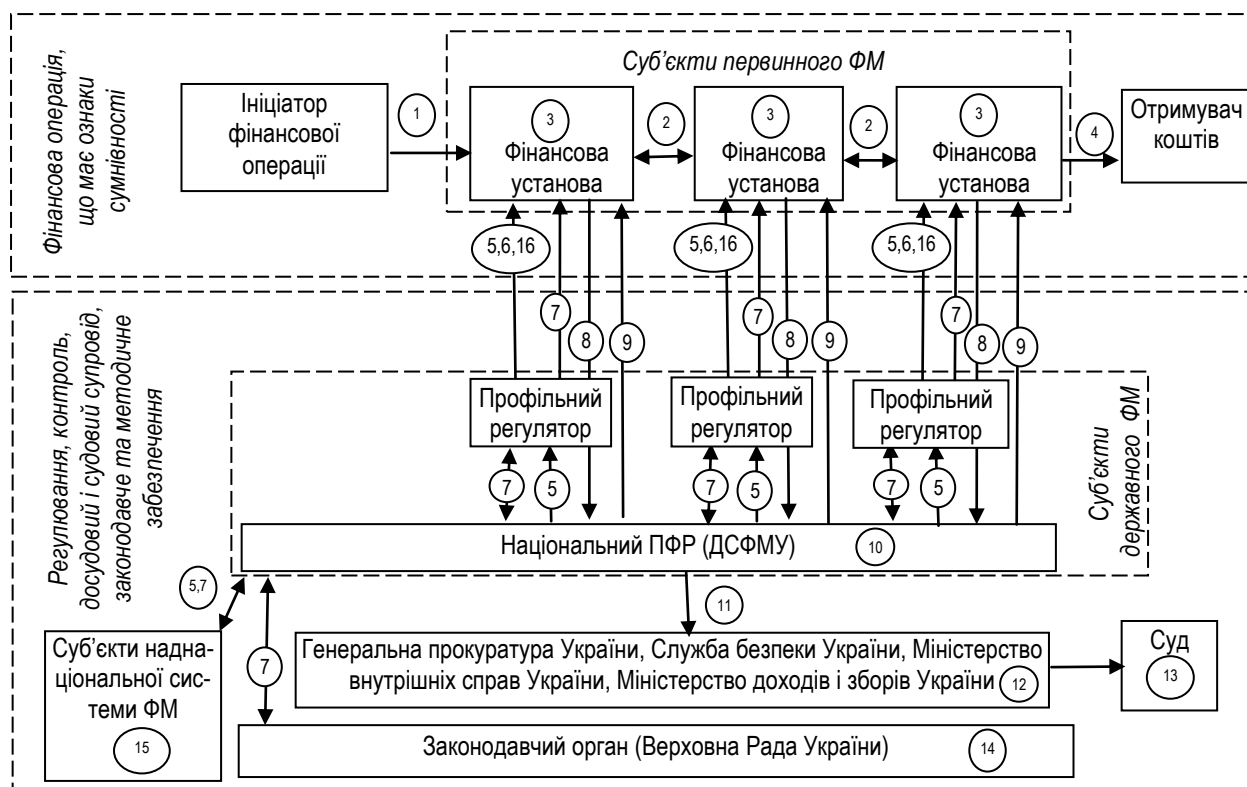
Фінансова операція, що має ознаки сумнівності

Суб'єкти первинного ФМ

Ініціатор фінансової операції

1

3
Фінансова установа

2

3
Фінансова установа

2

3
Фінансова установа

4

Отримувач коштів

5,6,16

7

8

9

5,6,16

7

8

9

5,6,16

7

8

9

Регулювання, контроль, досудовий і судовий супровід, законодавче та методичне забезпечення

Профільний регулятор

Профільний регулятор

Профільний регулятор

Суб'єкти державного ФМ

7

5

7

5

7

5

Національний ПФР (ДСФМУ)

10

5,7

11

7

Суб'єкти наднаціональної системи ФМ

15

Генеральна прокуратура України, Служба безпеки України, Міністерство внутрішніх справ України, Міністерство доходів і зборів України

12

Суд

13

Законодавчий орган (Верховна Рада України)

14